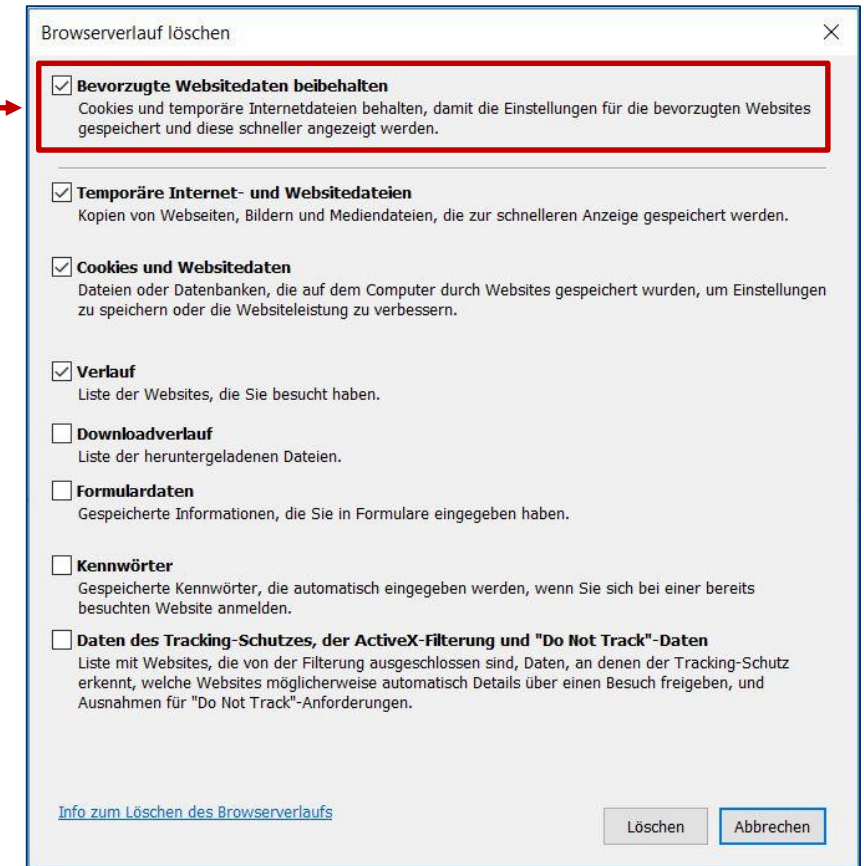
Browserverlauf löschen

X

Bevorzugte Websitedaten beibehalten
Cookies und temporäre Internetdateien behalten, damit die Einstellungen für die bevorzugten Websites gespeichert und diese schneller angezeigt werden.

Temporäre Internet- und Websitedateien
Kopien von Webseiten, Bildern und Mediendateien, die zur schnelleren Anzeige gespeichert werden.

Cookies und Websitedaten
Dateien oder Datenbanken, die auf dem Computer durch Websites gespeichert wurden, um Einstellungen zu speichern oder die Websiteleistung zu verbessern.

Verlauf
Liste der Websites, die Sie besucht haben.

Downloadverlauf
Liste der heruntergeladenen Dateien.

Formulardaten
Gespeicherte Informationen, die Sie in Formulare eingegeben haben.

Kennwörter
Gespeicherte Kennwörter, die automatisch eingegeben werden, wenn Sie sich bei einer bereits besuchten Website anmelden.

Daten des Tracking-Schutzes, der ActiveX-Filterung und "Do Not Track"-Daten
Liste mit Websites, die von der Filterung ausgeschlossen sind, Daten, an denen der Tracking-Schutz erkennt, welche Websites möglicherweise automatisch Details über einen Besuch freigeben, und Ausnahmen für "Do Not Track"-Anforderungen.

Info zum Löschen des Browserverlaufs

Löschen

Abbrechen